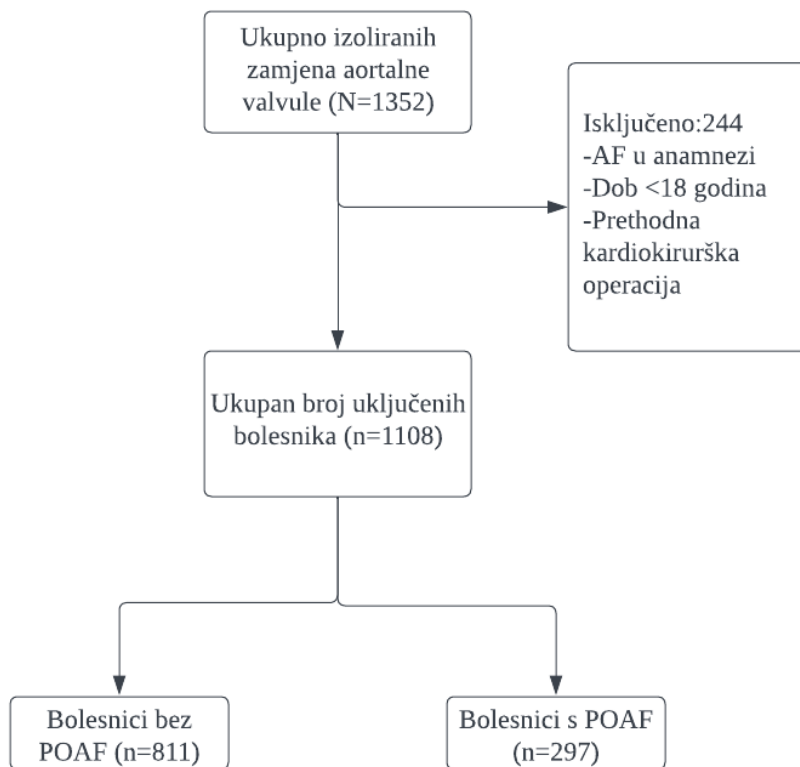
Ukupno izoliranih zamjena aortalne valvule (N=1352)

Isključeno:244
-AF u anamnezi
-Dob <18 godina
-Prethodna kardiokirurška operacija

Ukupan broj uključenih bolesnika (n=1108)

Bolesnici bez POAF (n=811)

Bolesnici s POAF (n=297)